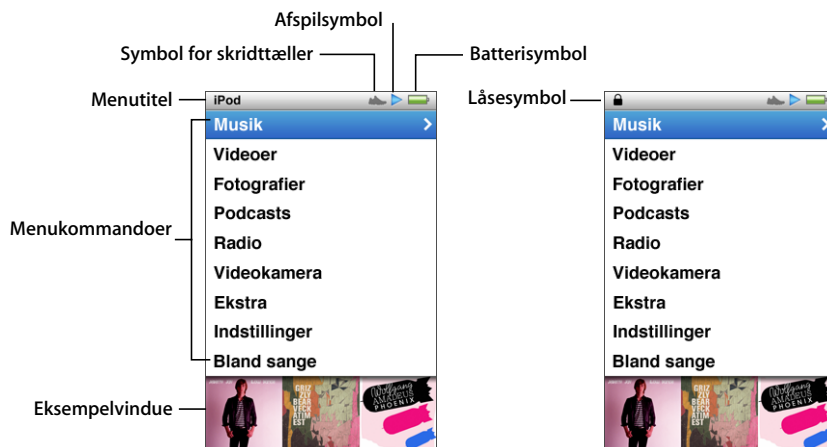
Afspilsymbol

Symbol for skridttæller

Batterisymbol

Menutitel

iPod

Musik

Videoer

Fotografier

Podcasts

Radio

Videokamera

Ekstra

Indstillinger

Bland sange

Menukommandoer

Eksempelvindue

Låsesymbol

Musik

Videoer

Fotografier

Podcasts

Radio

Videokamera

Ekstra

Indstillinger

Bland sange